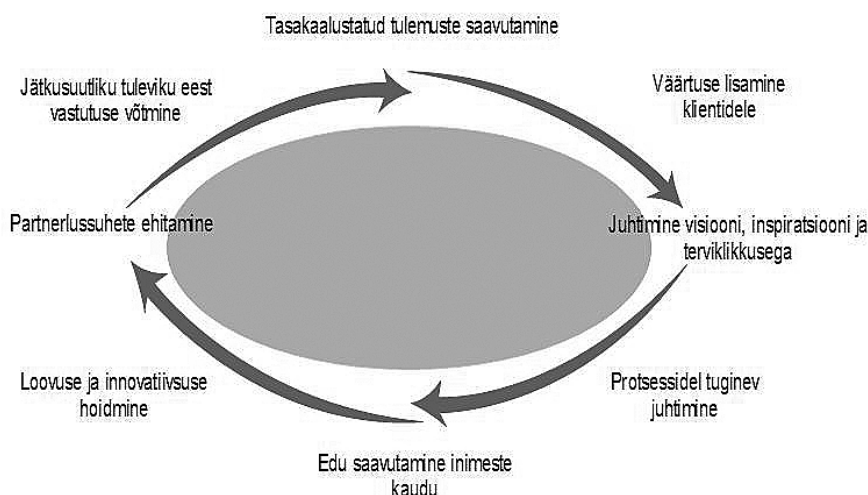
Tasakaalustatud tulemuste saavutamine

Jätkusuutliku tuleviku eest vastutuse võtmine

Väärtuse lisamine klientidele

Partnerlussuhete ehitamine

Juhtimine visiooni, inspiratsiooni ja terviklikkusega

Loovuse ja innovatiivsuse hoidmine

Protsessidel tuginev juhtimine

Edu saavutamine inimeste kaudu